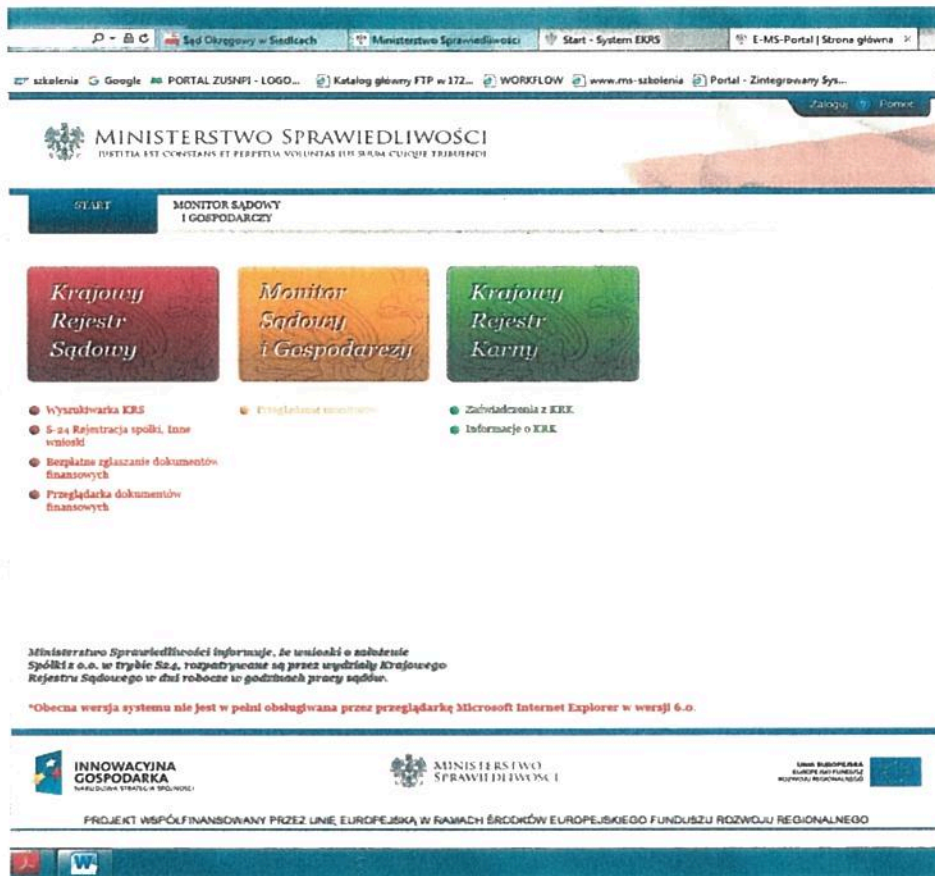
Sąd Okręgowy w Siedlcach | Ministerstwo Sprawiedliwości | Start - System EKRS | E-MS-Portal | Strona główna

szkolenia Google PORTAL ZUSNPI - LOGO... Katalog główny FTP w 172... WORKFLOW www.ms-szkolenia Portal - Zintegrowany Sys...

Zaloguj Pomoc

MINISTERSTWO SPRAWIEDLIWOŚCI
IUSTITIA EST CONSTANS ET PERPETUA VOLUNTAS IUS SUUM CUIQUE TRIBUENDI

START
MONITOR SĄDOWY I GOSPODARCZY

Krajowy Rejestr Sądowy

Monitor Sądowy i Gospodarczy

Krajowy Rejestr Karny

Wyszukiwarka KRS
S-24 Rejestracja spółki, inne wnioski
Bezpłatne zgłaszanie dokumentów finansowych
Przeglądarka dokumentów finansowych

Przeglądanie monitorów

Zaświadczenia z KRK
Informacje o KRK

Ministerstwo Sprawiedliwości informuje, że wnioski o założenie Spółki z o.o. w trybie S24, rozpatrywane są przez wydziały Krajowego Rejestru Sądowego w dni robocze w godzinach pracy sądów.

*Obecna wersja systemu nie jest w pełni obsługiwana przez przeglądarkę Microsoft Internet Explorer w wersji 6.0.

INNOWACYJNA GOSPODARKA
NARODOWA STRATEGIA SPÓJNOŚCI

MINISTERSTWO SPRAWIEDLIWOŚCI

UNIA EUROPEJSKA
EUROPEJSKI FUNDUSZ ROZWOJU REGIONALNEGO

PROJEKT WSPÓŁFINANSOWANY PRZEZ UNIĘ EUROPEJSKĄ W RAMACH ŚRODKÓW EUROPEJSKIEGO FUNDUSZU ROZWOJU REGIONALNEGO